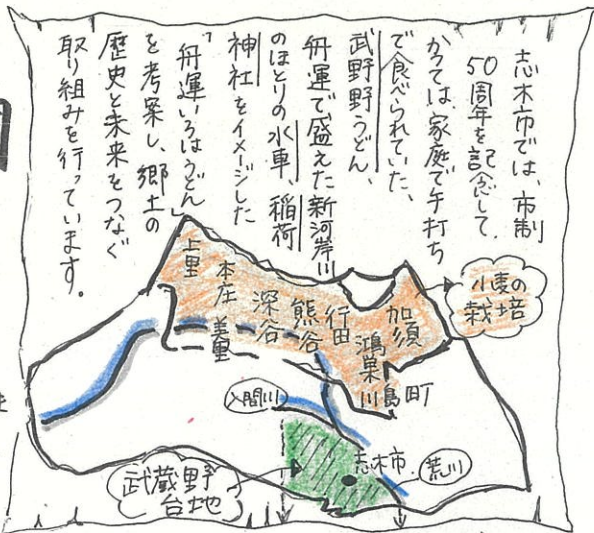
志木市では、市制50周年を記念して、かつては家庭で手打ちで食べられていた、武野野うどん、舟運で盛えた新河岸川のほとりの水車、稲荷神社をイメージした「舟運いろはうどん」を考案し、郷土の歴史と未来をつなぐ取り組みを行っています。

小麦の栽培

上里
本庄
深谷
熊谷
行田
加須
鴻巣
川島町
美里
入間川
荒川
志木市
武蔵野台地